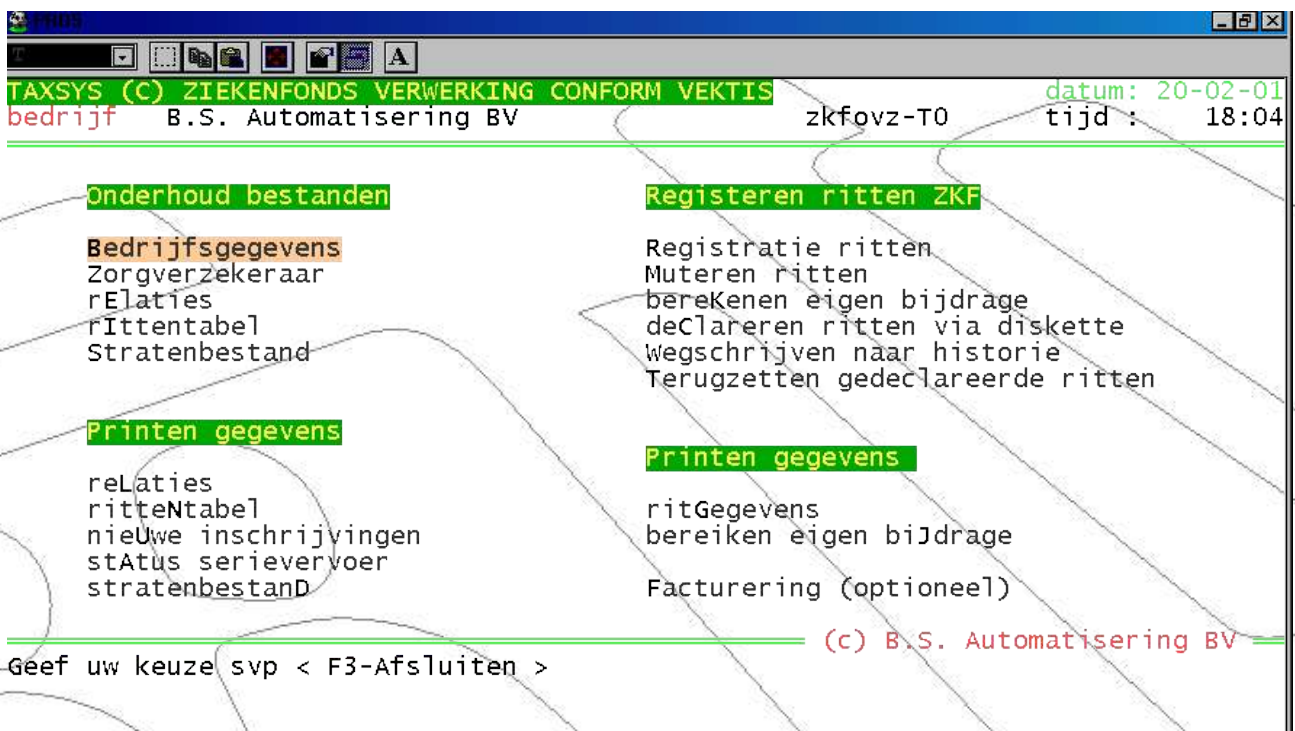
FHOS

T

A

TAXSYS (C) ZIEKENFONDS VERWERKING CONFORM VEKTIS datum: 20-02-01
bedrijf B.S. Automatisering BV zkfovz-T0 tijd : 18:04

Onderhoud bestanden

Bedrijfsgegevens
Zorgverzekeraar
rElaties
rIttentabel
Stratenbestand

Printen gegevens

reLaties
ritteNtabel
nieUwe inschrijvingen
stAtus serievervoer
stratenbestanD

Registeren ritten ZKF

Registratie ritten
Muteren ritten
bereKenen eigen bijdrage
deClareren ritten via diskette
Wegschrijven naar historie
Terugzetten gedeclareerde ritten

Printen gegevens

ritGegevens
bereiken eigen biJdrage

Facturering (optioneel)

(c) B.S. Automatisering BV

Geef uw keuze svp < F3-Afsluiten >